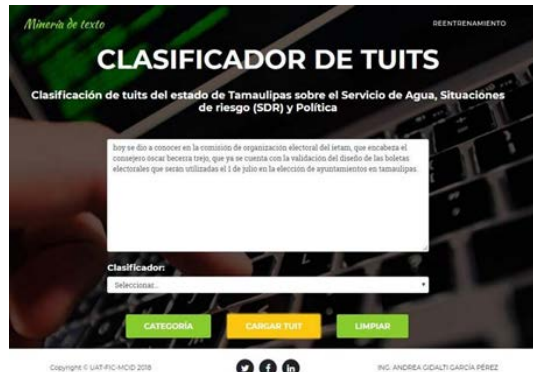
Minería de texto

REENTRENAMIENTO

CLASIFICADOR DE TUITS

Clasificación de tuits del estado de Tamaulipas sobre el Servicio de Agua, Situaciones de riesgo (SDR) y Política

hoy se dio a conocer en la comisión de organización electoral del ietam, que encabeza el consejero oscar becerra trejo, que ya se cuenta con la validación del diseño de las boletas electorales que serán utilizadas el 1 de julio en la elección de ayuntamientos en tamaulipas.

Clasificador:

Seleccionar...

CATEGORÍA

CARGAR TUIT

LIMPIAR

Copyright © UAT-FIC-MCID 2018

ING. ANDREA GIDALTI GARCÍA PÉREZ